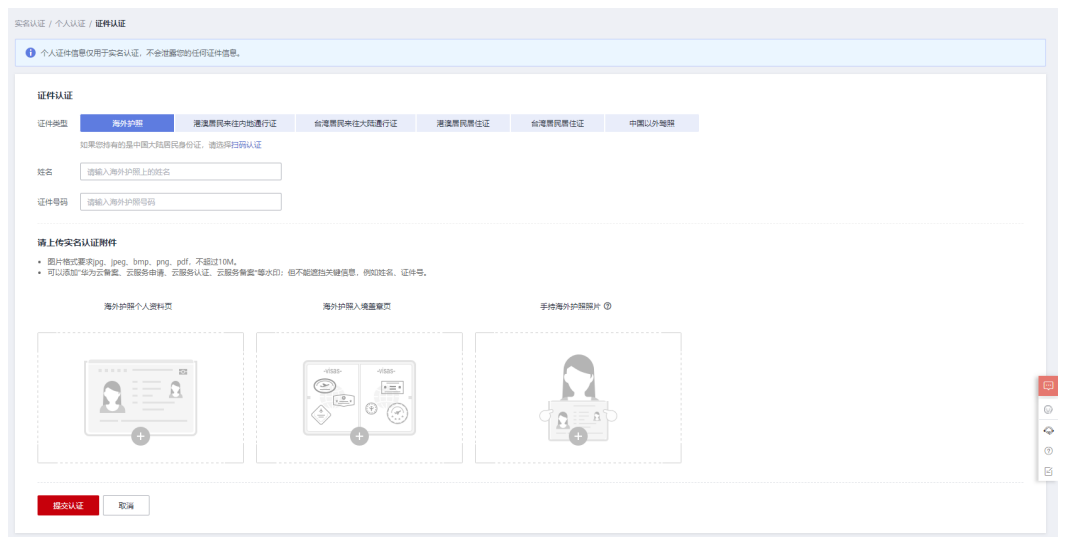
实名认证 / 个人认证 / 证件认证

个人证件信息仅用于实名认证，不会泄露您的任何证件信息。

证件认证

证件类型 海外护照 港澳居民来往内地通行证 台湾居民来往大陆通行证 港澳居民居住证 台湾居民居住证 中国以外驾照

如果您持有的是中国大陆居民身份证，请选择扫码认证

姓名 请输入海外护照上的姓名

证件号码 请输入海外护照号码

请上传实名认证附件

• 图片格式要求jpg、jpeg、bmp、png、pdf，不超过10M。
• 可以添加"华为云备案、云服务申请、云服务认证、云服务备案"等水印；但不能遮挡关键信息，例如姓名、证件号。

海外护照个人资料页 海外护照入境盖章页 手持海外护照照片

-VISAS- -VISAS-

提交认证 取消